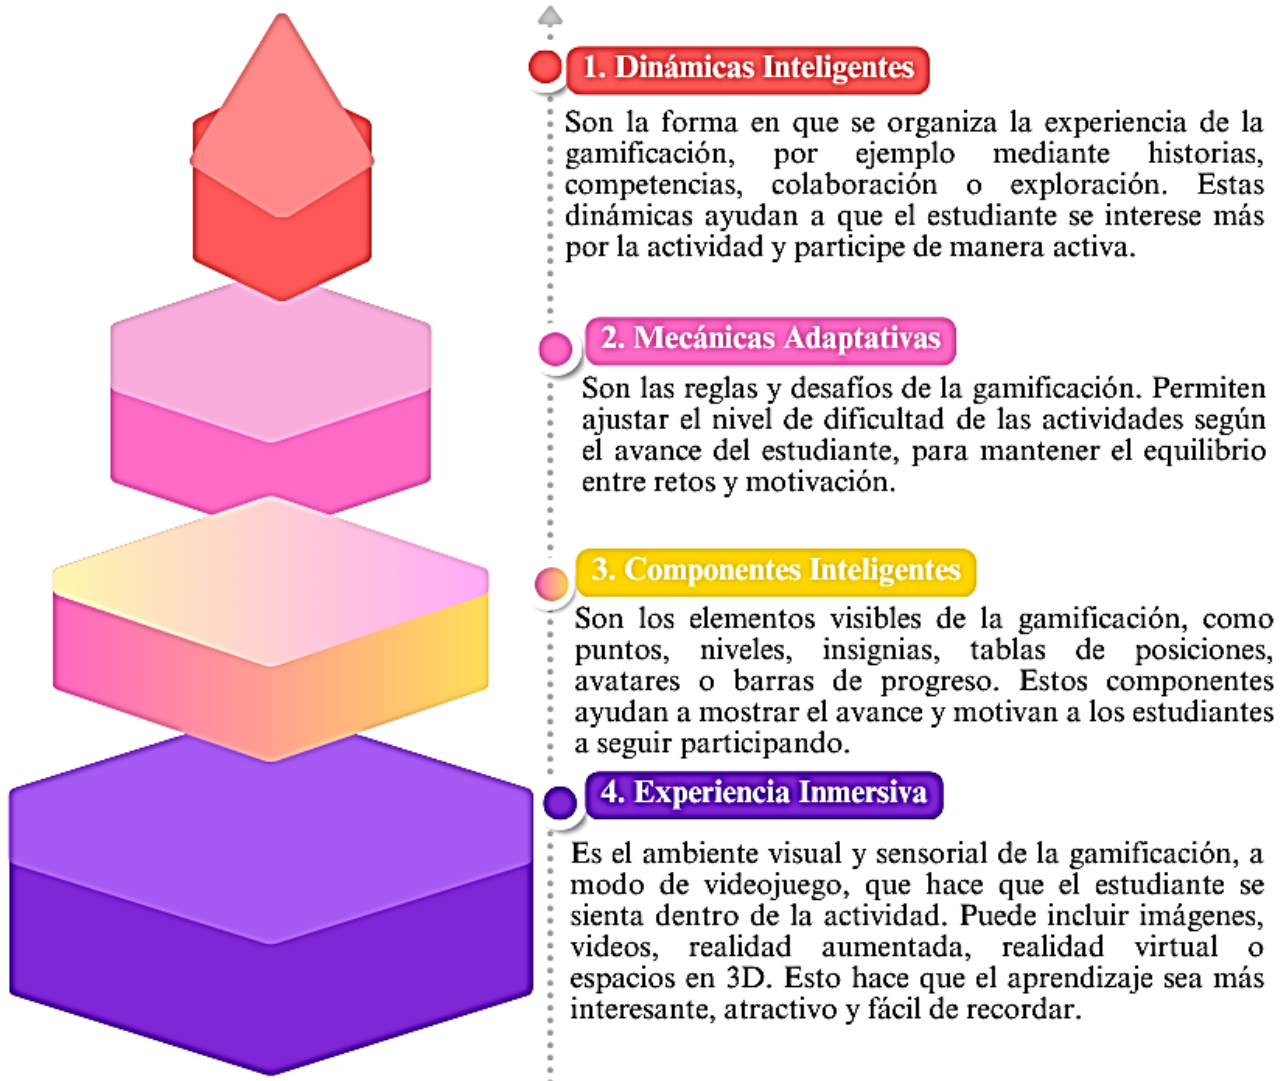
1. Dinámicas Inteligentes

Son la forma en que se organiza la experiencia de la gamificación, por ejemplo mediante historias, competencias, colaboración o exploración. Estas dinámicas ayudan a que el estudiante se interese más por la actividad y participe de manera activa.

2. Mecánicas Adaptativas

Son las reglas y desafíos de la gamificación. Permiten ajustar el nivel de dificultad de las actividades según el avance del estudiante, para mantener el equilibrio entre retos y motivación.

3. Componentes Inteligentes

Son los elementos visibles de la gamificación, como puntos, niveles, insignias, tablas de posiciones, avatares o barras de progreso. Estos componentes ayudan a mostrar el avance y motivan a los estudiantes a seguir participando.

4. Experiencia Inmersiva

Es el ambiente visual y sensorial de la gamificación, a modo de videojuego, que hace que el estudiante se sienta dentro de la actividad. Puede incluir imágenes, videos, realidad aumentada, realidad virtual o espacios en 3D. Esto hace que el aprendizaje sea más interesante, atractivo y fácil de recordar.